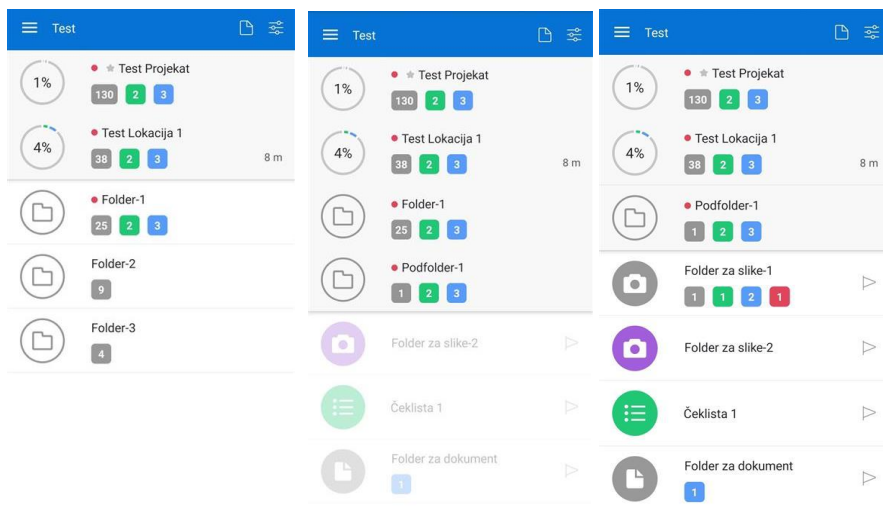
Test

1%
Test Projekat
130 2 3

4%
Test Lokacija 1
38 2 3
8 m

Folder-1
25 2 3

Folder-2
9

Folder-3
4

Test

1%
Test Projekat
130 2 3

4%
Test Lokacija 1
38 2 3
8 m

Folder-1
25 2 3

Podfolder-1
1 2 3

Folder za slike-2

Čeklista 1

Folder za dokument
1

Test

1%
Test Projekat
130 2 3

4%
Test Lokacija 1
38 2 3
8 m

Podfolder-1
1 2 3

Folder za slike-1
1 1 2 1

Folder za slike-2

Čeklista 1

Folder za dokument
1